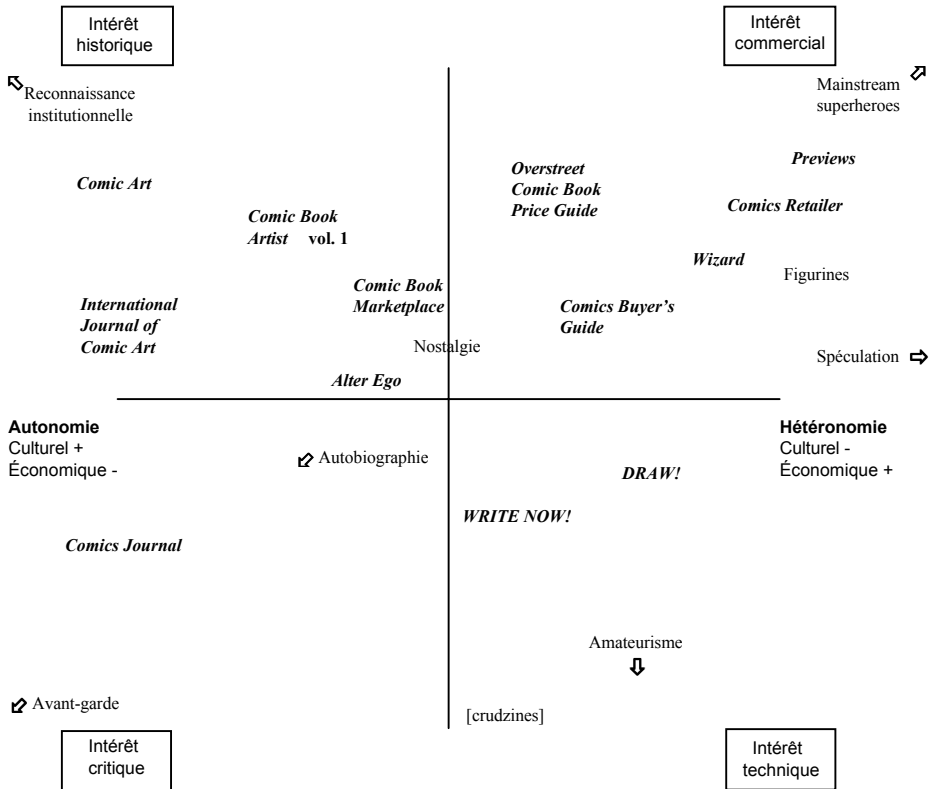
Intérêt historique

Intérêt commercial

Reconnaissance institutionnelle

Mainstream superheroes

Previews

Comic Art

Overstreet Comic Book Price Guide

Comics Retailer

Comic Book Artist vol. 1

Wizard

Figurines

Comic Book Marketplace

International Journal of Comic Art

Comics Buyer's Guide

Nostalgie

Spéculation

Alter Ego

Autonomie
Culturel +
Économique -

Hétéronomie
Culturel -
Économique +

Autobiographie

DRAW!

WRITE NOW!

Comics Journal

Amateurisme

Avant-garde

[crudzines]

Intérêt critique

Intérêt technique